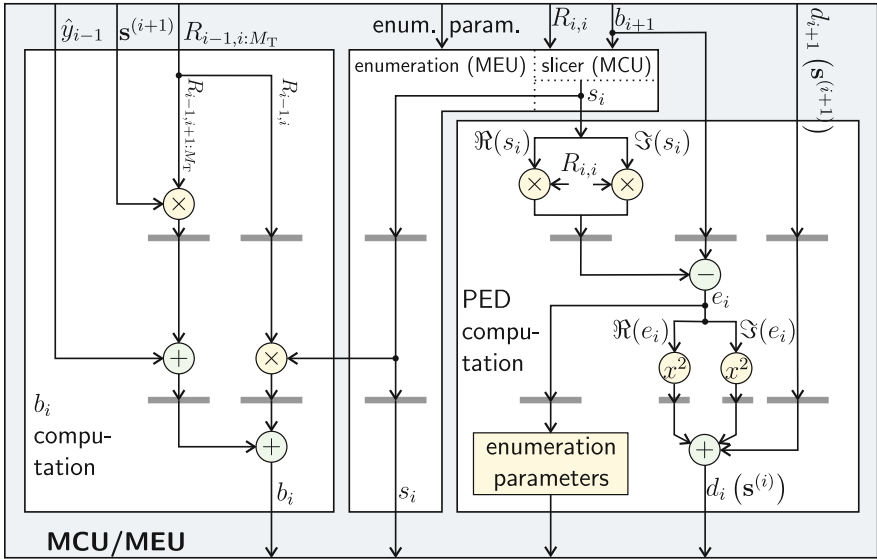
$\hat{y}_{i-1}$ $\mathbf{s}^{(i+1)}$ $R_{i-1,i:M_T}$ enum. param. $R_{i,i}$ $b_{i+1}$ $d_{i+1}\left(\mathbf{s}^{(i+1)}\right)$

enumeration (MEU) slicer (MCU)

$s_i$

$R_{i-1,i+1:M_T}$ $R_{i-1,i}$

$\Re(s_i)$ $\Im(s_i)$

$R_{i,i}$

$\times$ $\times$ $\times$

$-$

$e_i$

PED computation

$\Re(e_i)$ $\Im(e_i)$

$+$ $\times$

$x^2$ $x^2$

$b_i$ computation

$+$ $+$

enumeration parameters

$b_i$ $s_i$ $d_i\left(\mathbf{s}^{(i)}\right)$

MCU/MEU